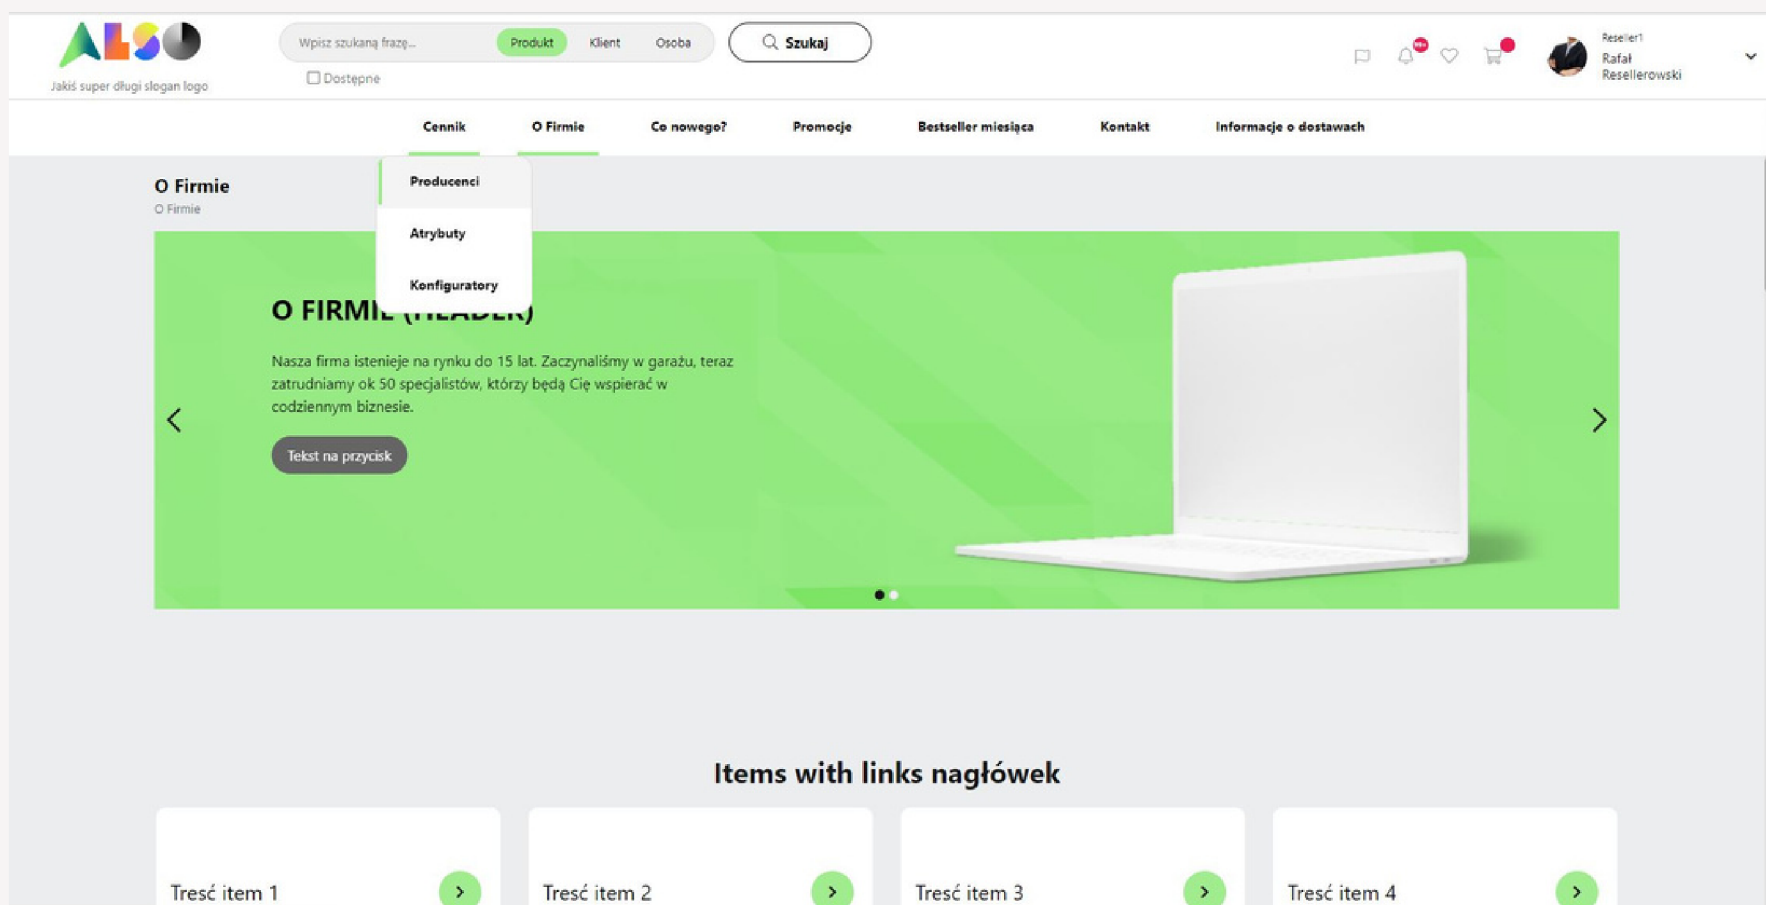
ALSO
Jakiś super długi slogan logo

Wpisz szukaną frazę...
Produkt
Klient
Osoba
Szukaj
Dostępne

99+

Reseller1
Rafał Resellerowski

Cennik
O Firmie
Co nowego?
Promocje
Bestseller miesiąca
Kontakt
Informacje o dostawach

Producenci
Atrybuty
Konfiguratory

O Firmie
O Firmie

O FIRMIE (HEADER)

Nasza firma istenieje na rynku do 15 lat. Zaczynaliśmy w garażu, teraz zatrudniamy ok 50 specjalistów, którzy będą Cię wspierać w codziennym biznesie.

Tekst na przycisk

Items with links nagłówek

Treść item 1
Treść item 2
Treść item 3
Treść item 4